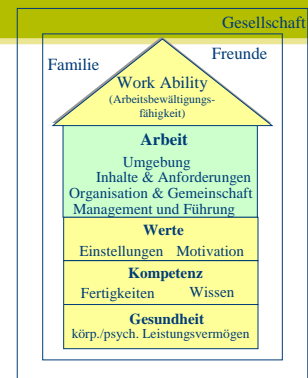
Gesellschaft

Familie

Freunde

Work Ability
(Arbeitsbewältigungsfähigkeit)

Arbeit
Umgebung
Inhalte & Anforderungen
Organisation & Gemeinschaft
Management und Führung

Werte
Einstellungen Motivation

Kompetenz
Fertigkeiten Wissen

Gesundheit
körp./psych. Leistungsvermögen